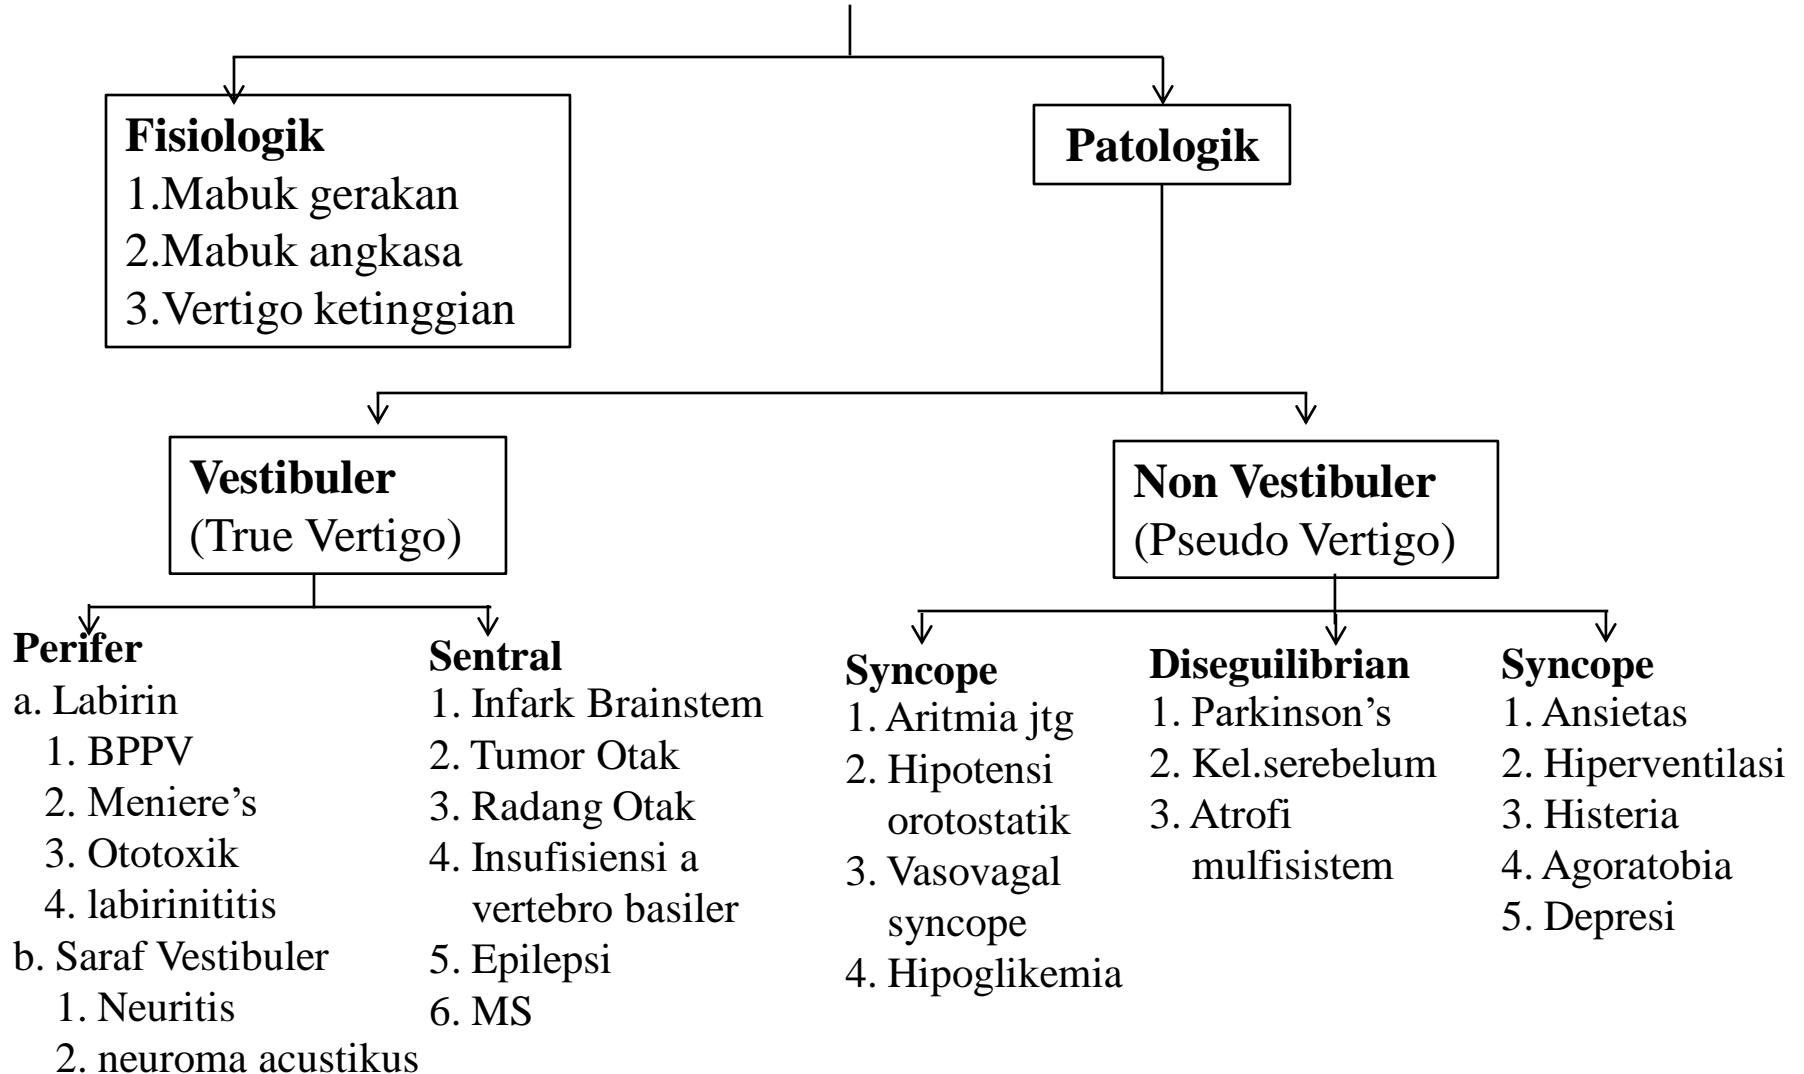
Fisiologik
1.Mabuk gerakan
2.Mabuk angkasa
3.Vertigo ketinggian

Patologik

Vestibuler
(True Vertigo)

Non Vestibuler
(Pseudo Vertigo)

Perifer
a. Labirin
1. BPPV
2. Meniere’s
3. Ototoxik
4. labirinititis
b. Saraf Vestibuler
1. Neuritis
2. neuroma acustikus

Sentral
1. Infark Brainstem
2. Tumor Otak
3. Radang Otak
4. Insufisiensi a vertebro basiler
5. Epilepsi
6. MS

Syncope
1. Aritmia jtg
2. Hipotensi orotostatik
3. Vasovagal syncope
4. Hipoglikemia

Diseguilibrian
1. Parkinson’s
2. Kel.serebelum
3. Atrofi mulfisistem

Syncope
1. Ansietas
2. Hiperventilasi
3. Histeria
4. Agoratobia
5. Depresi